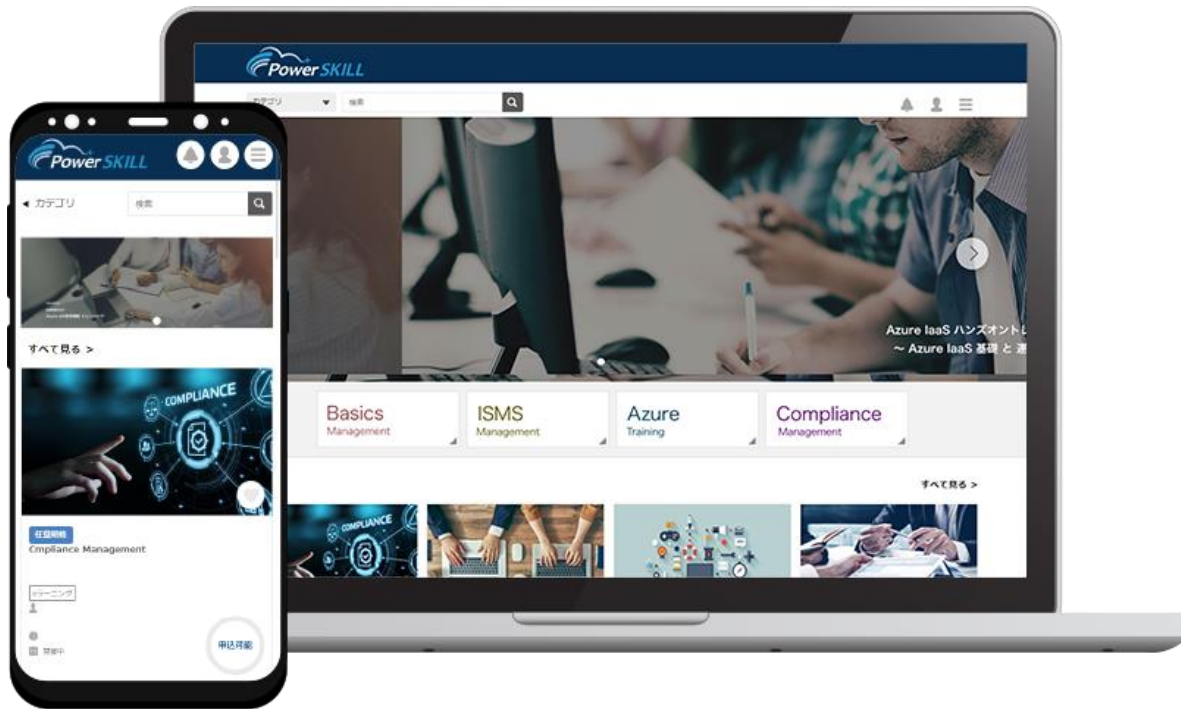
Power SKILL

カテゴリ
検索

Azure IaaS ハンズオントレ
～ Azure IaaS 基礎 と 運

Basics
Management

ISMS
Management

Azure
Training

Compliance
Management

すべて見る >

COMPLIANCE

Power SKILL

◂ カテゴリ
検索

すべて見る >

COMPLIANCE

任意開始
Cmpliance Management

eラーニング

開催中

申込可能